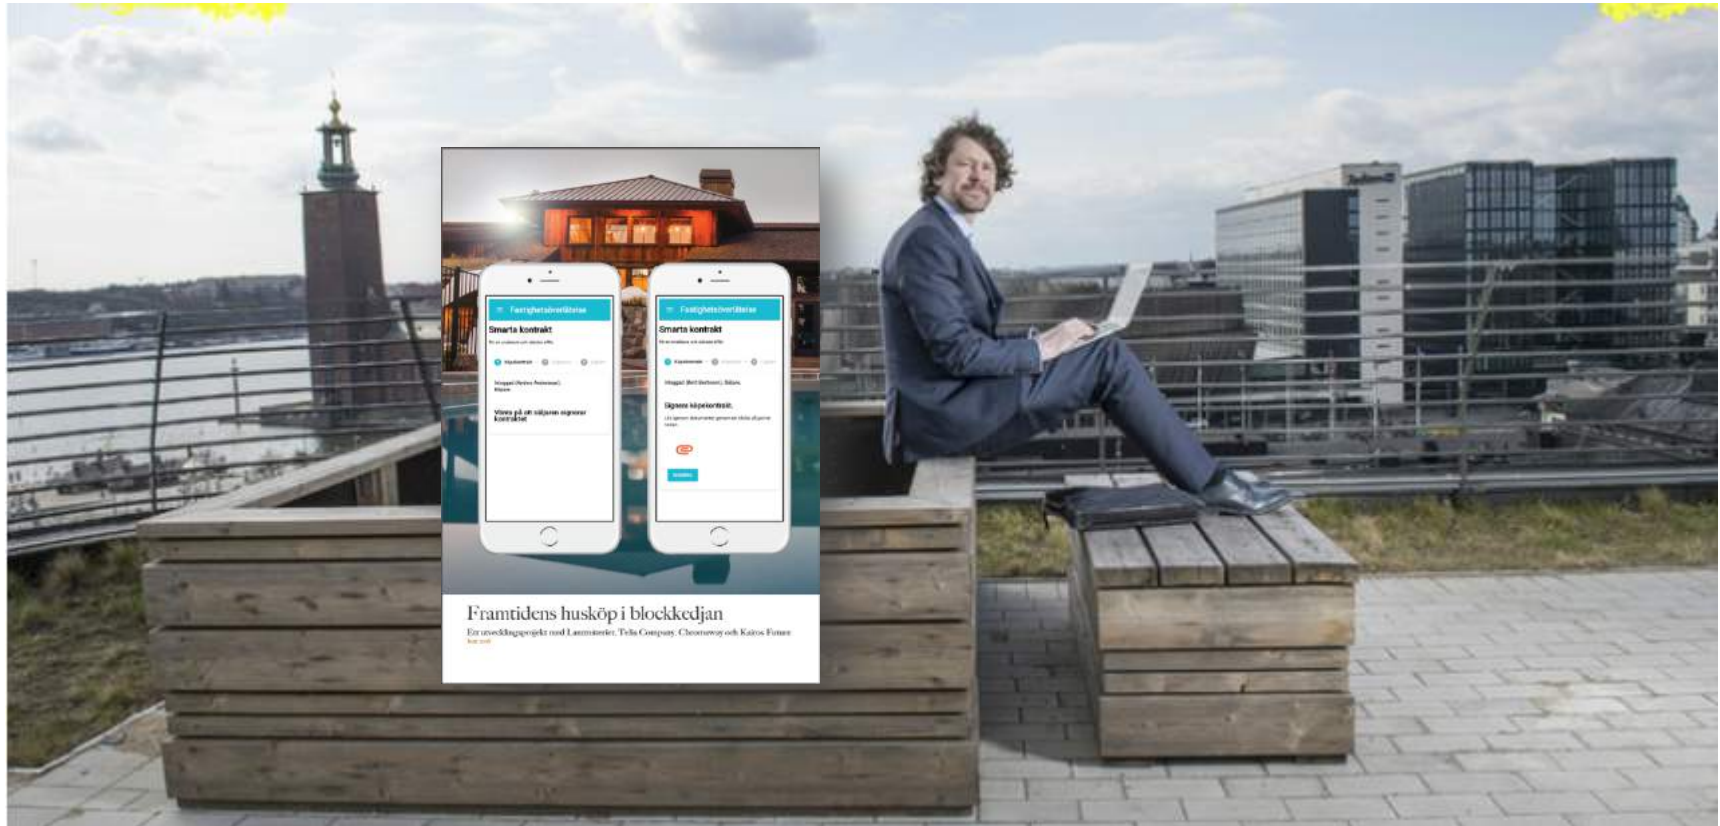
Fastighetsöverlåtelse

Smarta kontrakt

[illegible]

Inloggad (Anders Andersson), Säljare

Väntar på att säljaren signerar kontraktet

Fastighetsöverlåtelse

Smarta kontrakt

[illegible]

Inloggad (Bert Bertsson), Säljare

Signera köpekontrakt.

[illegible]

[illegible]

Framtidens husköp i blockkedjan

Ett utvecklingsprojekt med Lantmäteriet, Telia Company, Chromaway och Kairos Future

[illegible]